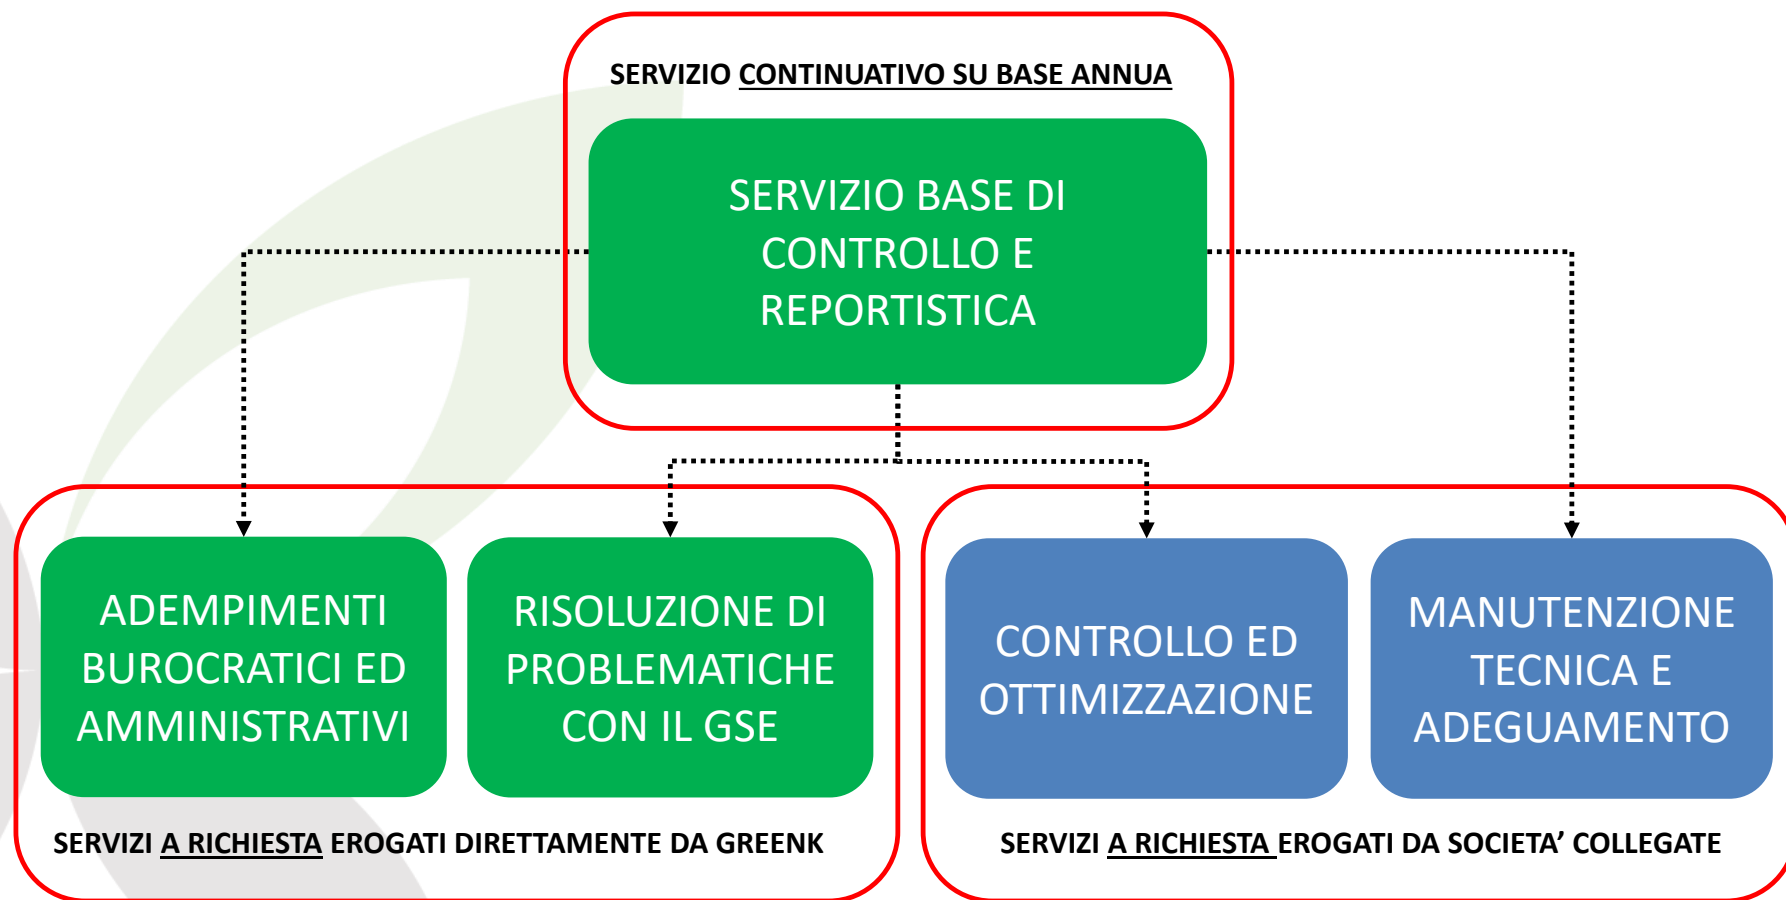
SERVIZIO CONTINUATIVO SU BASE ANNUA

SERVIZIO BASE DI CONTROLLO E REPORTISTICA

ADEMPIMENTI BUROCRATICI ED AMMINISTRATIVI

RISOLUZIONE DI PROBLEMATICHE CON IL GSE

SERVIZI A RICHIESTA EROGATI DIRETTAMENTE DA GREENK

CONTROLLO ED OTTIMIZZAZIONE

MANUTENZIONE TECNICA E ADEGUAMENTO

SERVIZI A RICHIESTA EROGATI DA SOCIETA’ COLLEGATE